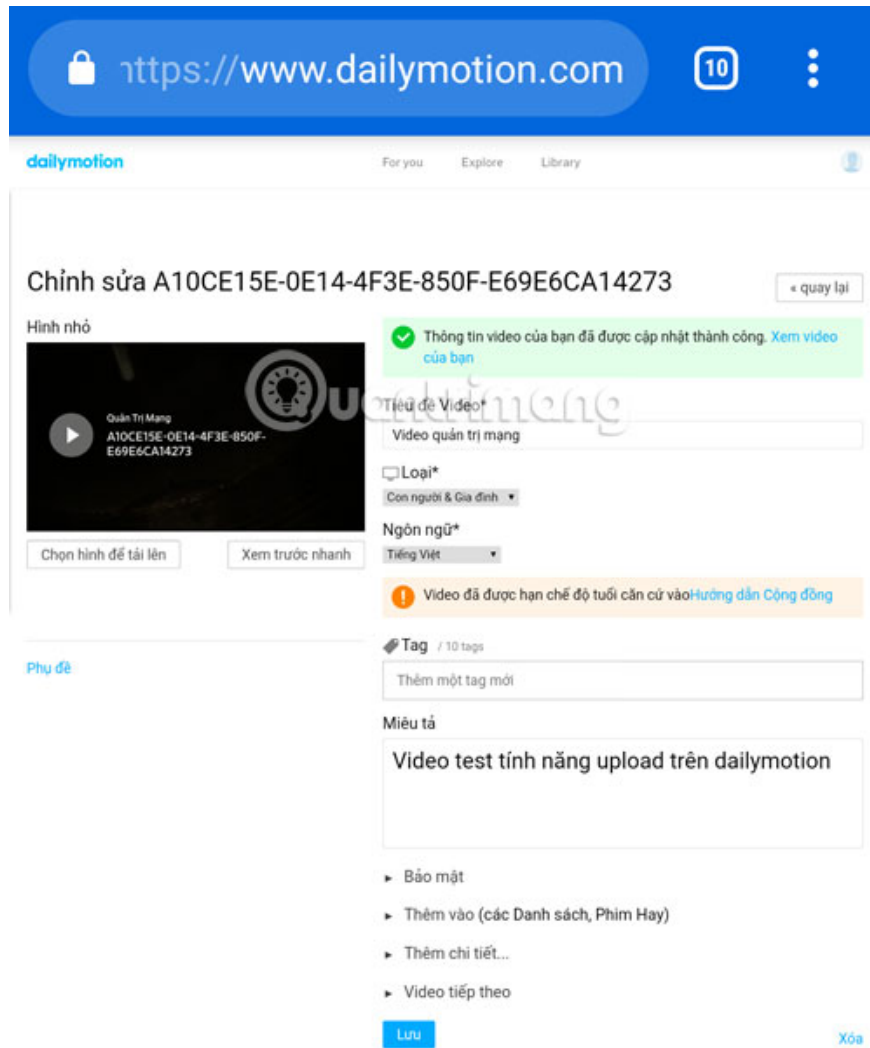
ıttps://www.dailymotion.com 10

dailymotion For you Explore Library

Chỉnh sửa A10CE15E-0E14-4F3E-850F-E69E6CA14273

« quay lại

Hình nhỏ

Quản Trị Mạng
A10CE15E-0E14-4F3E-850F-E69E6CA14273

Chọn hình để tải lên Xem trước nhanh

Phụ đề

Thông tin video của bạn đã được cập nhật thành công. Xem video của bạn

Tiêu đề Video*
Video quản trị mạng

Loại*
Con người & Gia đình

Ngôn ngữ*
Tiếng Việt

Video đã được hạn chế độ tuổi căn cứ vàoHướng dẫn Cộng đồng

Tag / 10 tags
Thêm một tag mới

Miêu tả
Video test tính năng upload trên dailymotion

► Bảo mật
► Thêm vào (các Danh sách, Phim Hay)
► Thêm chi tiết...
► Video tiếp theo

Lưu Xóa